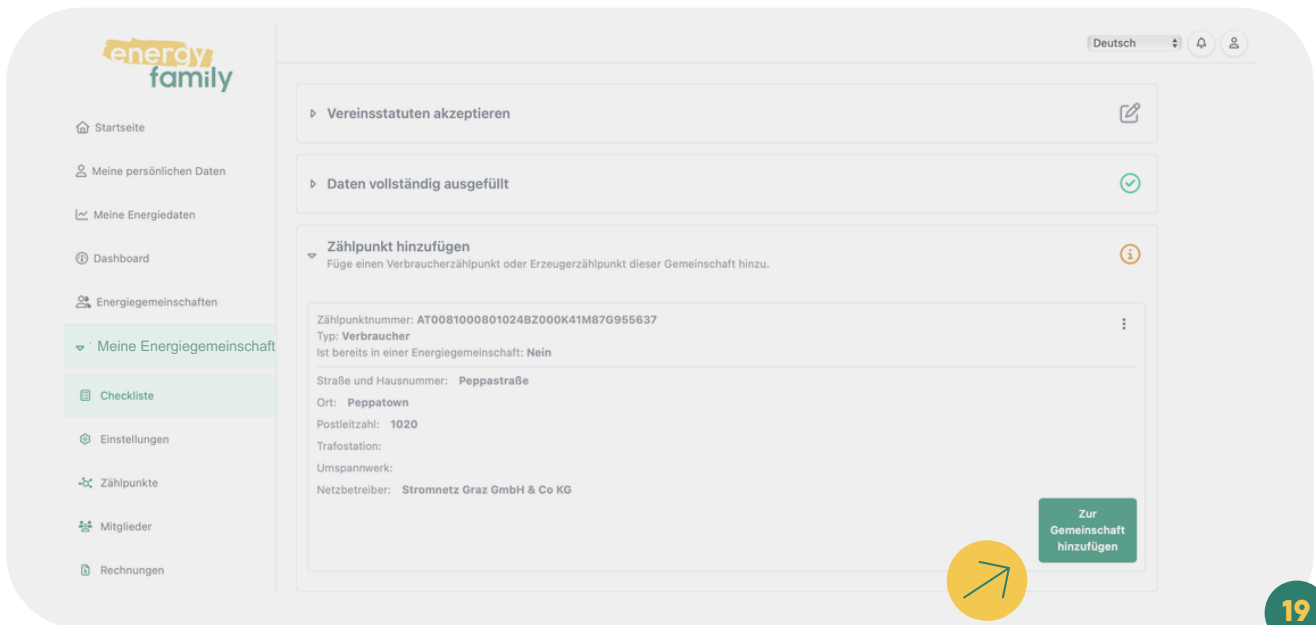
energy family

Deutsch

Startseite

Meine persönlichen Daten

Meine Energiedaten

Dashboard

Energiegemeinschaften

Meine Energiegemeinschaft

Checkliste

Einstellungen

Zählpunkte

Mitglieder

Rechnungen

Vereinsstatuten akzeptieren

Daten vollständig ausgefüllt

Zählpunkt hinzufügen
Füge einen Verbraucherzählpunkt oder Erzeugerzählpunkt dieser Gemeinschaft hinzu.

Zählpunktnummer: AT0081000801024BZ000K41M87G955637
Typ: Verbraucher
Ist bereits in einer Energiegemeinschaft: Nein

Straße und Hausnummer: Peppastraße
Ort: Peppatown
Postleitzahl: 1020
Trafostation:
Umspannwerk:
Netzbetreiber: Stromnetz Graz GmbH & Co KG

Zur Gemeinschaft hinzufügen

19